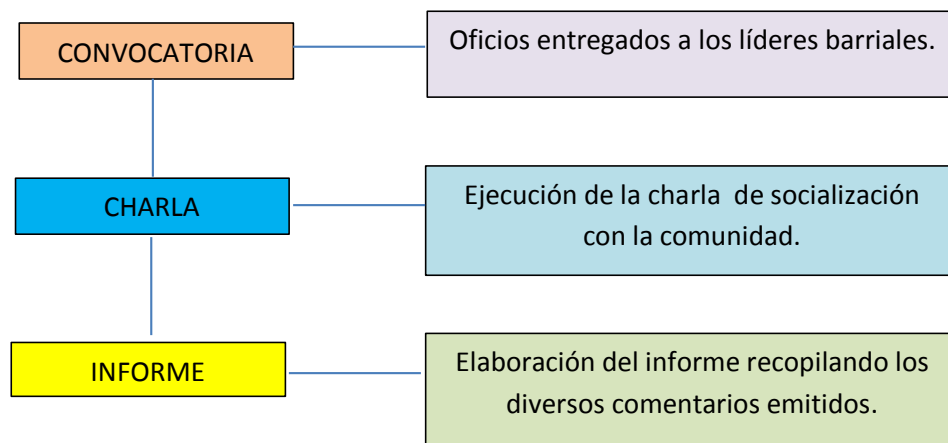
CONVOCATORIA

Oficios entregados a los líderes barriales.

CHARLA

Ejecución de la charla de socialización con la comunidad.

INFORME

Elaboración del informe recopilando los diversos comentarios emitidos.